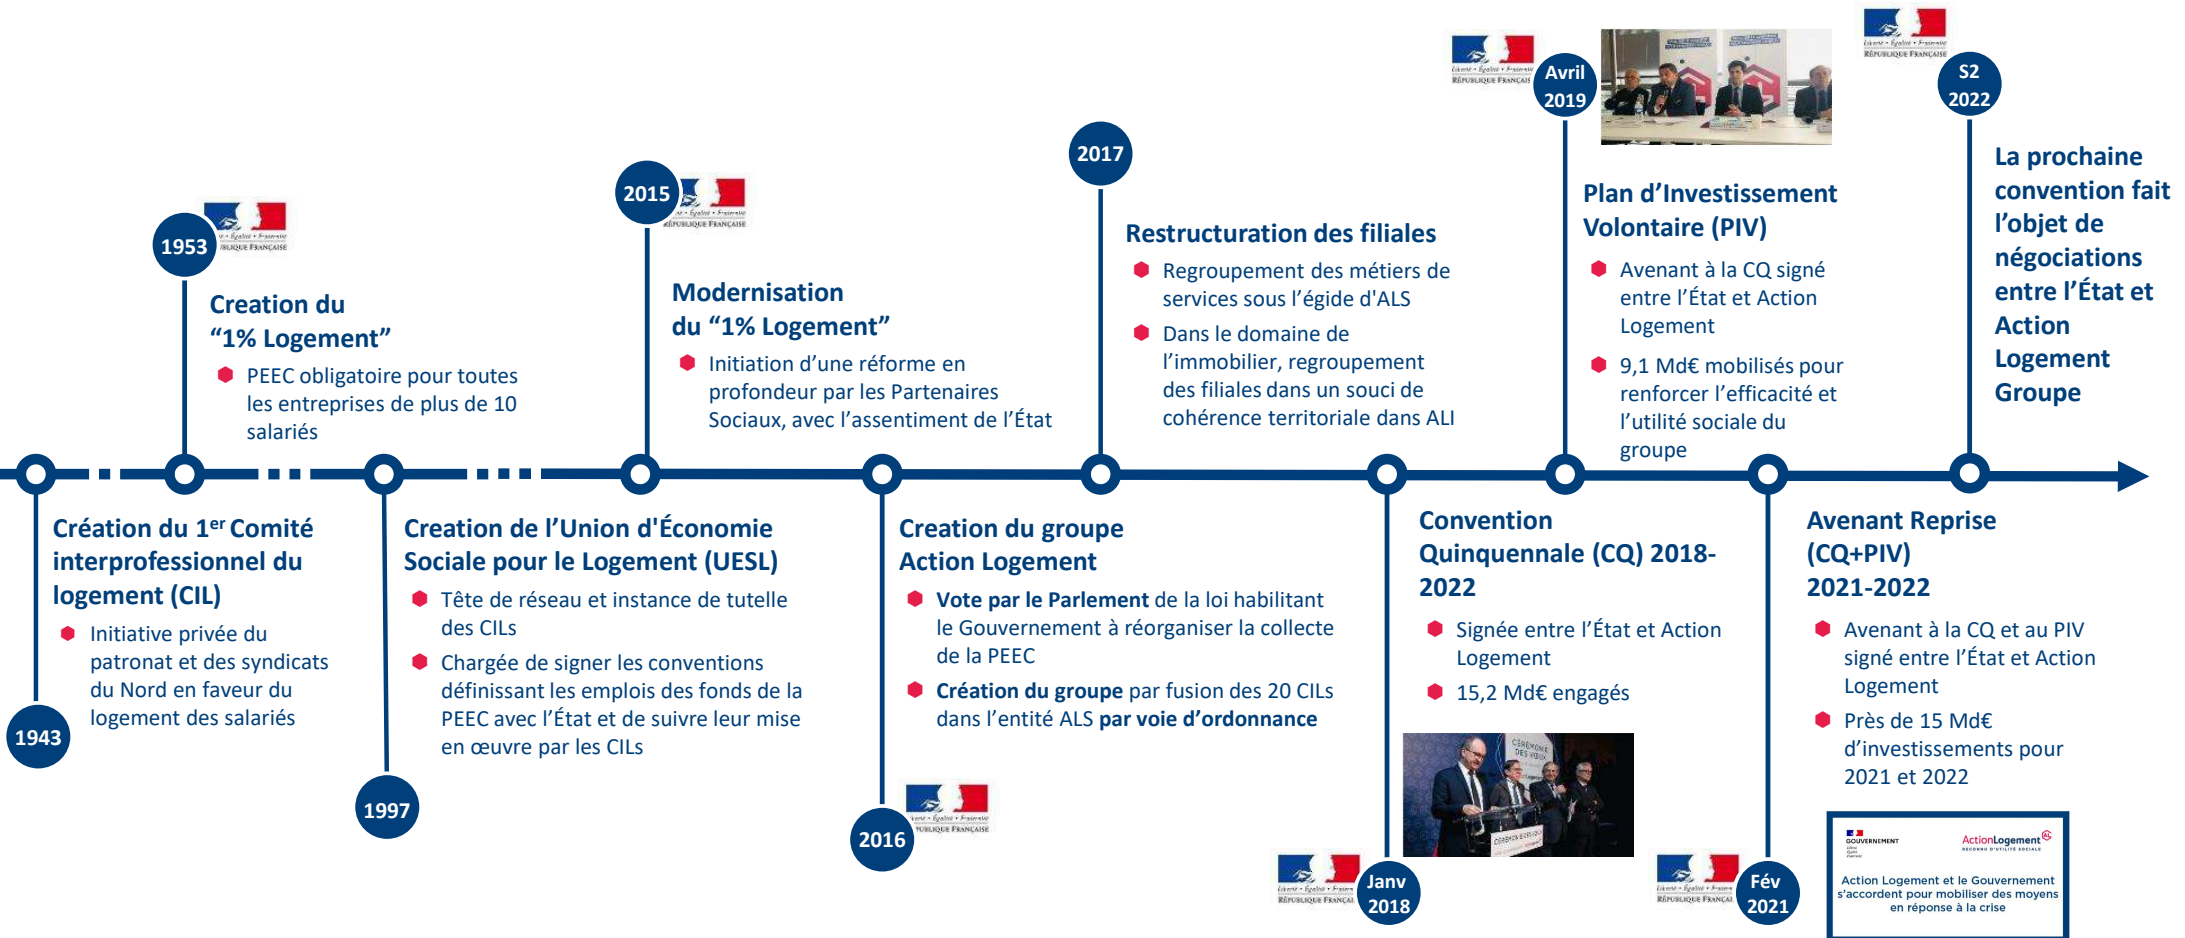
Avril 2019

S2 2022

2017

2015

1953

Creation du “1% Logement”
PEEC obligatoire pour toutes les entreprises de plus de 10 salariés

Modernisation du “1% Logement”
Initiation d’une réforme en profondeur par les Partenaires Sociaux, avec l’assentiment de l’État

Restructuration des filiales
Regroupement des métiers de services sous l’égide d'ALS
Dans le domaine de l’immobilier, regroupement des filiales dans un souci de cohérence territoriale dans ALI

Plan d’Investissement Volontaire (PIV)
Avenant à la CQ signé entre l’État et Action Logement
9,1 Md€ mobilisés pour renforcer l’efficacité et l’utilité sociale du groupe

La prochaine convention fait l’objet de négociations entre l’État et Action Logement Groupe

Création du 1$^{er}$ Comité interprofessionnel du logement (CIL)
Initiative privée du patronat et des syndicats du Nord en faveur du logement des salariés

1943

Creation de l’Union d'Économie Sociale pour le Logement (UESL)
Tête de réseau et instance de tutelle des CILs
Chargée de signer les conventions définissant les emplois des fonds de la PEEC avec l’État et de suivre leur mise en œuvre par les CILs

1997

Creation du groupe Action Logement
Vote par le Parlement de la loi habilitant le Gouvernement à réorganiser la collecte de la PEEC
Création du groupe par fusion des 20 CILs dans l’entité ALS par voie d’ordonnance

2016

Convention Quinquennale (CQ) 2018-2022
Signée entre l’État et Action Logement
15,2 Md€ engagés

Janv 2018

Avenant Reprise (CQ+PIV) 2021-2022
Avenant à la CQ et au PIV signé entre l’État et Action Logement
Près de 15 Md€ d’investissements pour 2021 et 2022

Fév 2021

GOUVERNEMENT
ActionLogement
Action Logement et le Gouvernement s'accordent pour mobiliser des moyens en réponse à la crise